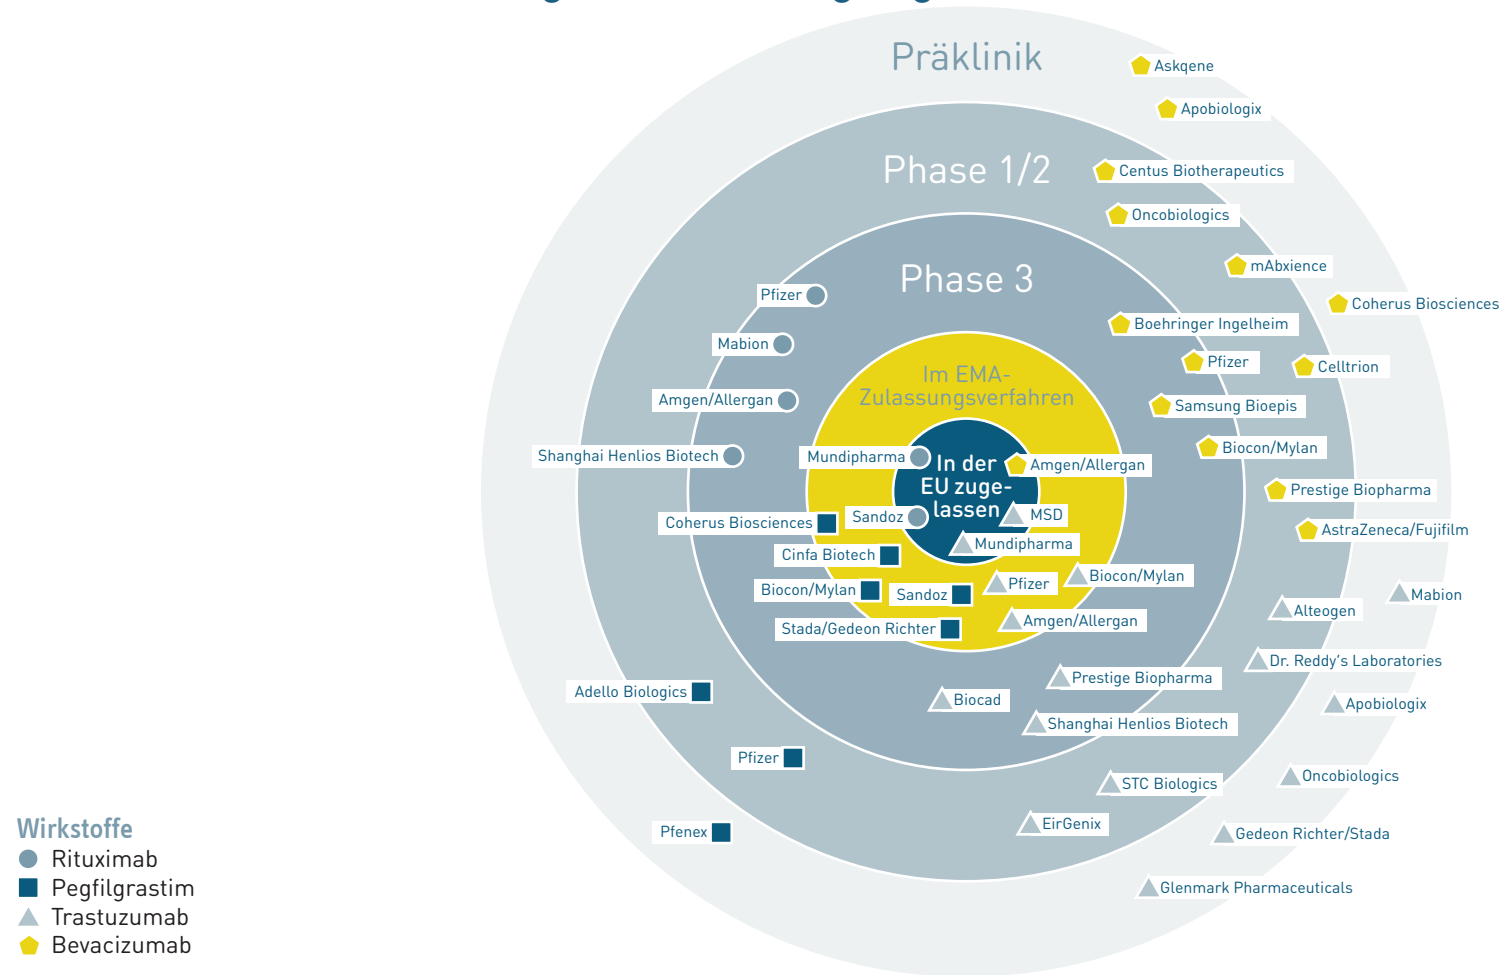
Präklinik

Askgene

Apobiologix

Phase 1/2

Centus Biotherapeutics

Oncobiologics

mAbxience

Coherus Biosciences

Phase 3

Pfizer

Mabion

Amgen/Allergan

Shanghai Henlios Biotech

Boehringer Ingelheim

Pfizer

Celltrion

Samsung Bioepis

Biocon/Mylan

Prestige Biopharma

AstraZeneca/Fujifilm

Im EMA-Zulassungsverfahren

In der EU zugelassen

Mundipharma

Amgen/Allergan

Sandoz

MSD

Mundipharma

Coherus Biosciences

Cinfa Biotech

Biocon/Mylan

Sandoz

Pfizer

Biocon/Mylan

Stada/Gedeon Richter

Amgen/Allergan

Mabion

Alteogen

Dr. Reddy's Laboratories

Apobiologix

Prestige Biopharma

Adello Biologics

Biocad

Shanghai Henlios Biotech

Pfizer

STC Biologics

Oncobiologics

Pfenex

EirGenix

Gedeon Richter/Stada

Glenmark Pharmaceuticals

Wirkstoffe
Rituximab
Pegfilgrastim
Trastuzumab
Bevacizumab